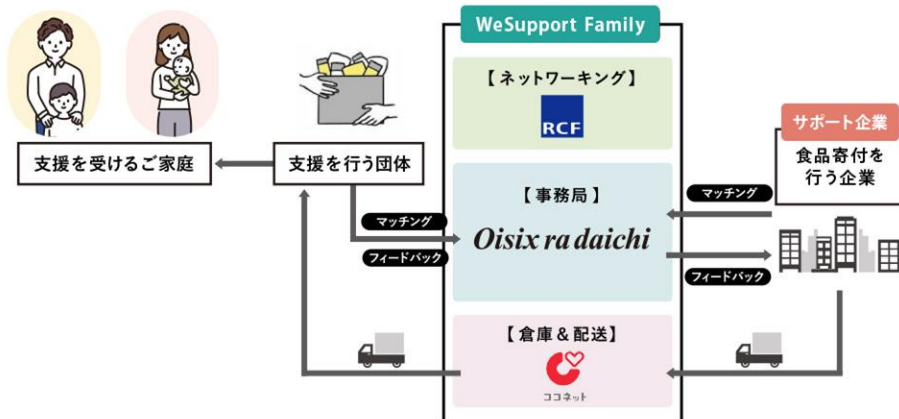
WeSupport Family

【ネットワーキング】

RCF

支援を受けるご家庭

支援を行う団体

サポート企業

食品寄付を行う企業

【事務局】

マッチング

Oisix ra daichi

マッチング

フィードバック

フィードバック

【倉庫＆配送】

ココネット